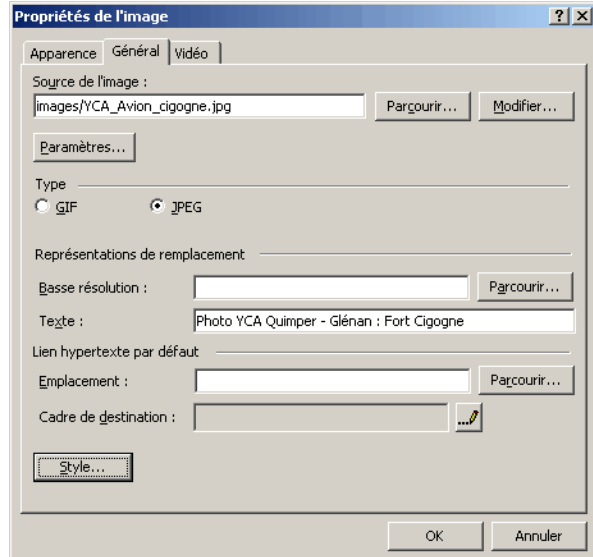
Propriétés de l'image

? X

Apparence | Général | Vidéo

Source de l'image :

images/YCA_Avion_cigogne.jpg

Parcourir...

Modifier...

Paramètres...

Type

GIF

JPEG

Représentations de remplacement

Basse résolution :

Parcourir...

Texte :

Photo YCA Quimper - Glénan : Fort Cigogne

Lien hypertexte par défaut

Emplacement :

Parcourir...

Cadre de destination :

Style...

OK

Annuler